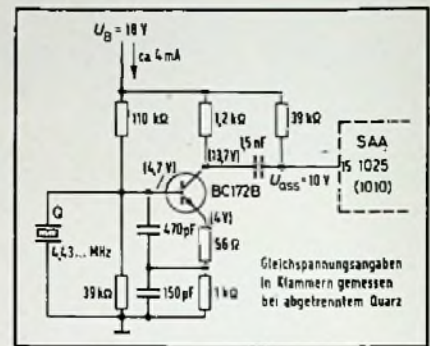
$U_B = 18\,V$

ca. 4 mA

110 kΩ

1,2 kΩ

39 kΩ

(13,7 V)

1,5 nF

(4,7 V)

BC172B

$U_{ass} \approx 10\,V$

15

SAA 1025 (1010)

Q

4,43... MHz

470 pF

(4 V)

56 Ω

39 kΩ

150 pF

1 kΩ

Gleichspannungsangaben in Klammern gemessen bei abgetrenntem Quarz